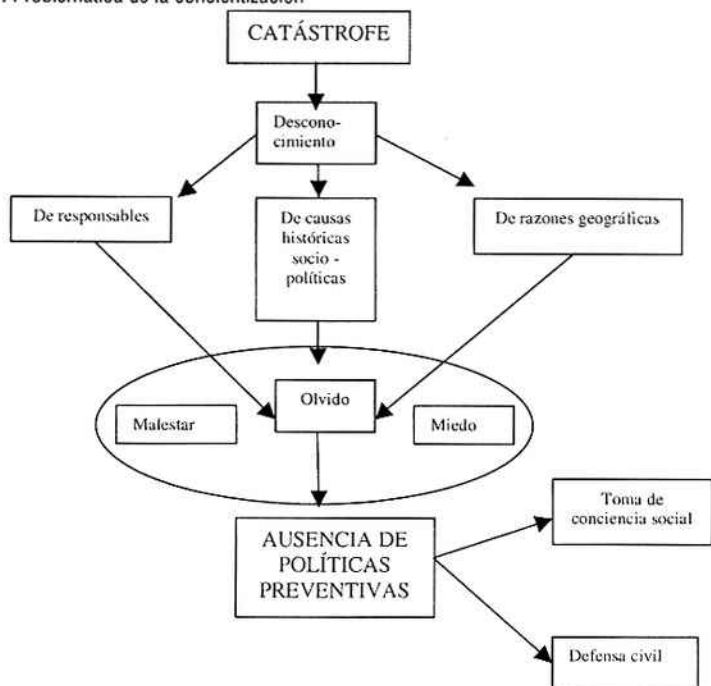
Problemática de la concientización

CATÁSTROFE

Desconocimiento

De responsables

De causas históricas socio - políticas

De razones geográficas

Olvido

Malestar

Miedo

AUSENCIA DE POLÍTICAS PREVENTIVAS

Toma de conciencia social

Defensa civil